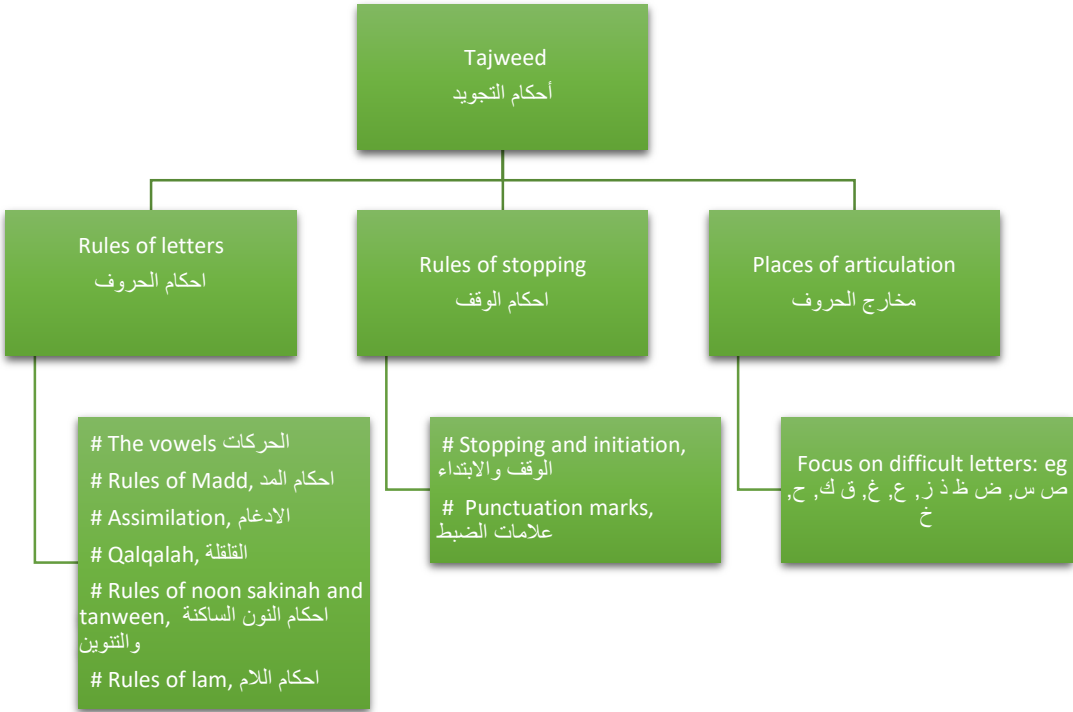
Tajweed
أحكام التجويد

Rules of letters
احكام الحروف

Rules of stopping
احكام الوقف

Places of articulation
مخارج الحروف

# The vowels الحركات
# Rules of Madd, احكام المد
# Assimilation, الادغام
# Qalqalah, القلقلة
# Rules of noon sakinah and tanween, احكام النون الساكنة والتنوين
# Rules of lam, احكام اللام

# Stopping and initiation, الوقف والابتداء
# Punctuation marks, علامات الضبط

Focus on difficult letters: eg ص س, ض ظ ذ ز, ع, غ, ق ك, ح, خ